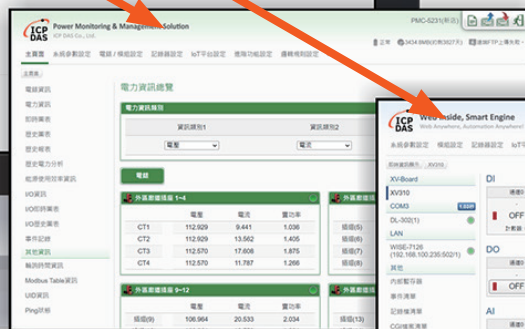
ICP DAS Power Monitoring & Management Solution
ICP DAS Co., Ltd.

PMC-5231(英文)

主畫面 系統參數設定 電錶/模組設定 記錄器設定 IoT平台設定 應用功能設定 邏輯規則設定

正常 3434.8MB(可用3627天) 無外部FTP上傳中

主畫面

電錶資訊
電力資訊
即時圖表
歷史圖表
歷史報表
歷史電力分析
能源使用效率資訊
I/O資訊
I/O即時圖表
I/O歷史圖表
事件記錄
其他資訊
輪詢時間資訊
Modbus Table資訊
UID資訊
Ping狀態

電力資訊總覽

電力資訊類別

資訊類別1 資訊類別2
電壓 電流

電錶

外部電錶迴路 1~4

| | 電壓 | 電流 | 實功率 |
|---|---|---|---|
| CT1 | 112.929 | 9.441 | 1.036 |
| CT2 | 112.929 | 13.562 | 1.405 |
| CT3 | 112.570 | 17.608 | 1.875 |
| CT4 | 112.570 | 11.787 | 1.266 |

外部電錶迴路 9~12

| | 電壓 | 電流 | 實功率 |
|---|---|---|---|
| 迴路(9) | 106.964 | 20.533 | 2.034 |

ICP DAS Web Inside, Smart Engine
Web Anywhere, Automation Anywhere!

系統參數設定 模組設定 記錄器設定 IoT

即時資訊顯示 XV310

XV-Board
XV310
COM3
DL-302(1)
LAN
WISE-7126 (192.168.100.235:502/1)
其他
內部暫存器
事件清單
記錄器清單
CGI檔案清單

DI
OFF
OFF
DO
OFF
AI